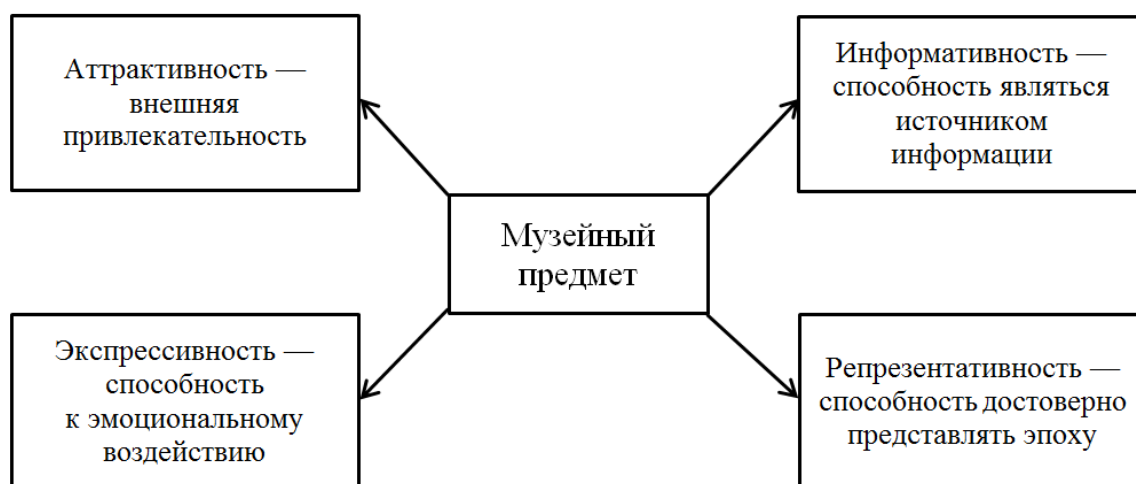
Аттрактивность — внешняя привлекательность

Информативность — способность являться источником информации

Музейный предмет

Экспрессивность — способность к эмоциональному воздействию

Репрезентативность — способность достоверно представлять эпоху